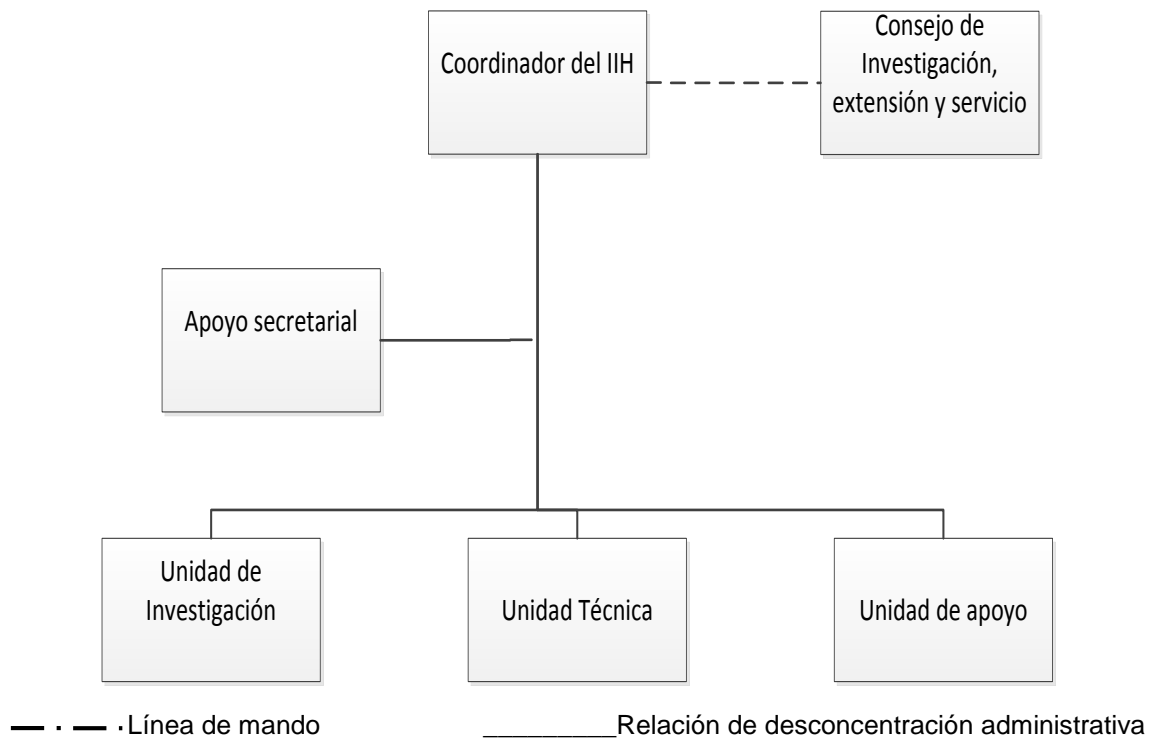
Coordinador del IIH

Consejo de Investigación, extensión y servicio

Apoyo secretarial

Unidad de Investigación

Unidad Técnica

Unidad de apoyo

Línea de mando

Relación de desconcentración administrativa